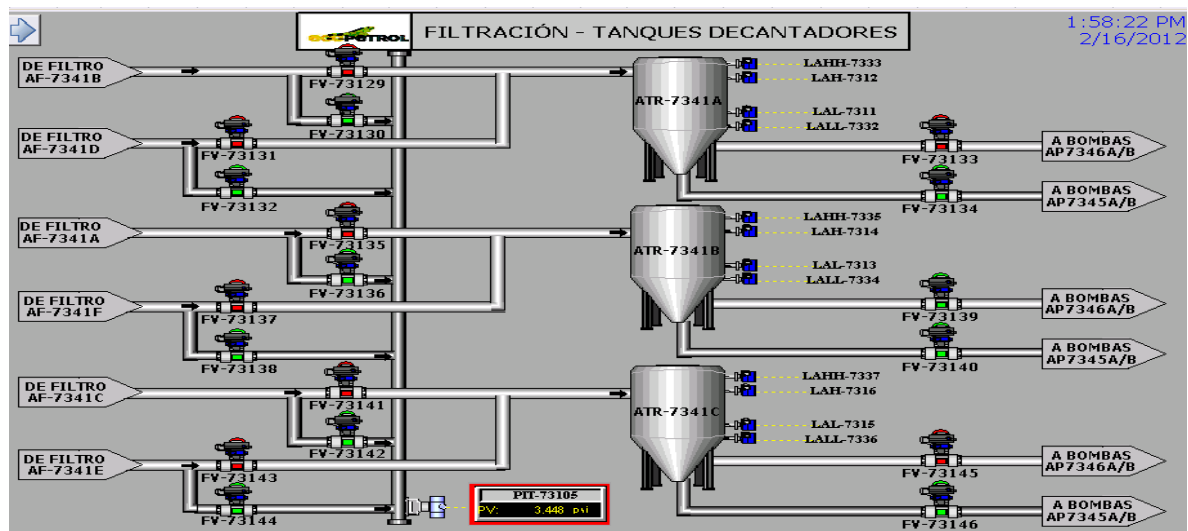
ECOPETROL

FILTRACIÓN - TANQUES DECANTADORES

1:58:22 PM
2/16/2012

DE FILTRO AF-7341B

FV-73129

FV-73130

DE FILTRO AF-7341D

FV-73131

FV-73132

DE FILTRO AF-7341A

FV-73135

FV-73136

DE FILTRO AF-7341F

FV-73137

FV-73138

DE FILTRO AF-7341C

FV-73141

FV-73142

DE FILTRO AF-7341E

FV-73143

FV-73144

PIT-73105
PV: 3.448 psi

ATR-7341A

LAHH-7333
LAH-7312
LAL-7311
LALL-7332

FV-73133
A BOMBAS AP7346A/B

FV-73134
A BOMBAS AP7345A/B

ATR-7341B

LAHH-7335
LAH-7314
LAL-7313
LALL-7334

FV-73139
A BOMBAS AP7346A/B

FV-73140
A BOMBAS AP7345A/B

ATR-7341C

LAHH-7337
LAH-7316
LAL-7315
LALL-7336

FV-73145
A BOMBAS AP7346A/B

FV-73146
A BOMBAS AP7345A/B